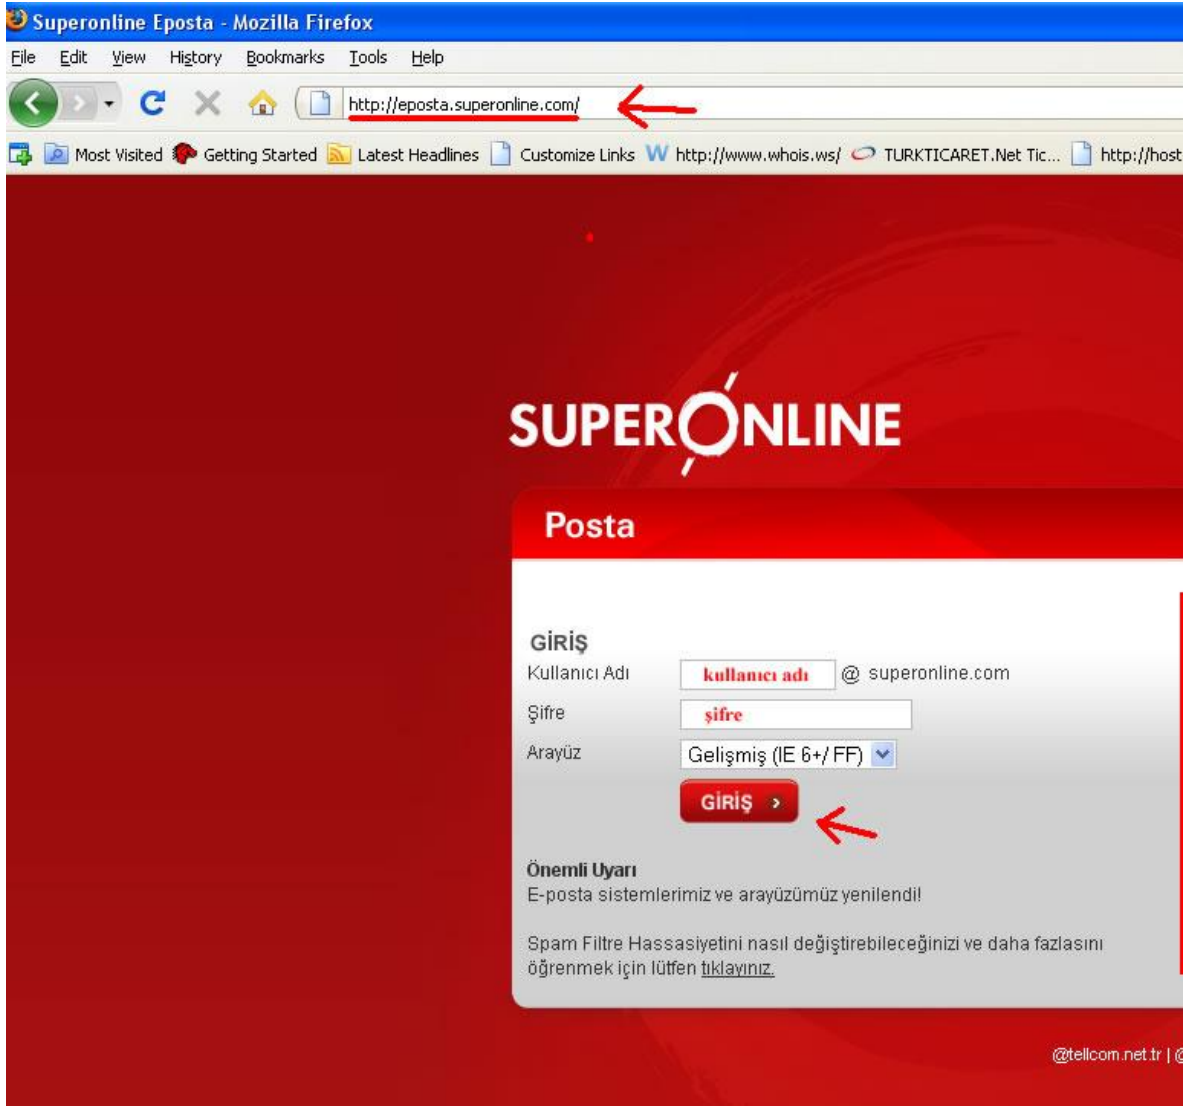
Superonline Eposta - Mozilla Firefox

File Edit View History Bookmarks Tools Help

http://eposta.superonline.com/

Most Visited Getting Started Latest Headlines Customize Links http://www.whois.ws/ TURKTICARET.Net Tic... http://host

SUPERONLINE

Posta

GİRİŞ

Kullanıcı Adı kullanıcı adı @ superonline.com

Şifre şifre

Arayüz Gelişmiş (IE 6+/ FF)

GİRİŞ

Önemli Uyarı

E-posta sistemlerimiz ve arayüzümüz yenilendi!

Spam Filtre Hassasiyetini nasıl değiştirebileceğinizi ve daha fazlasını öğrenmek için lütfen tıklayınız.

@tellcom.net.tr | @